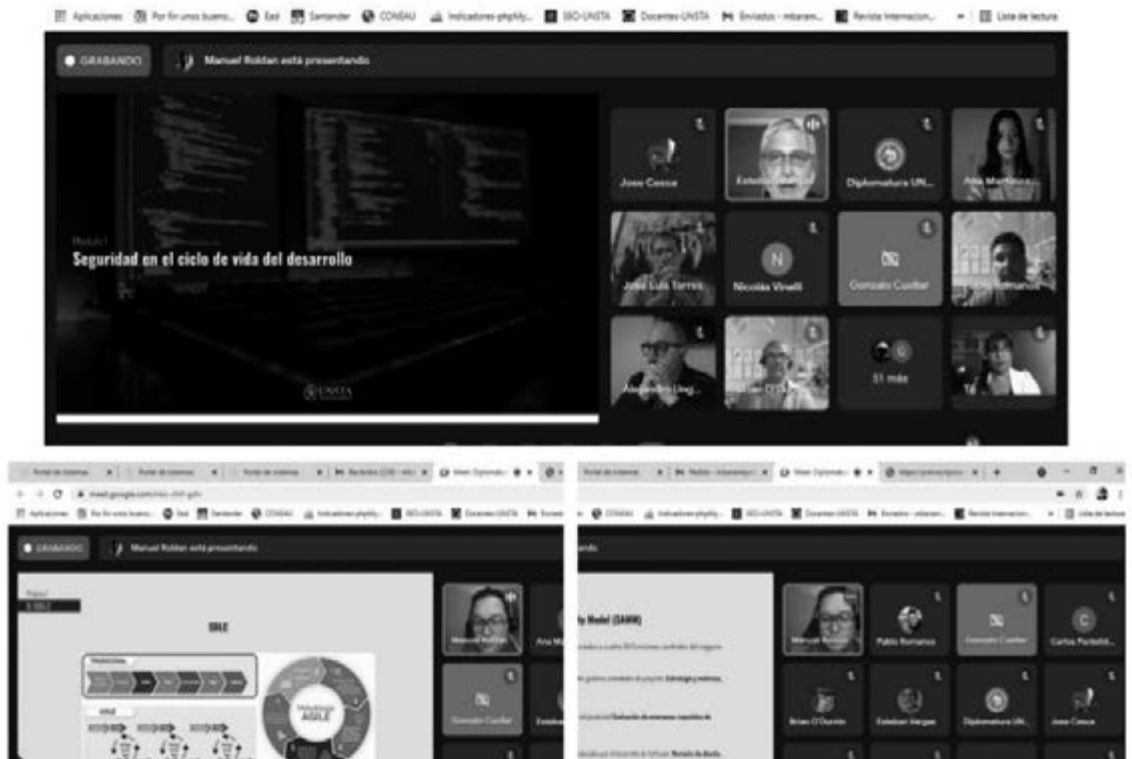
Aplicaciones Por fin unos bueno... Ead Santander CONEAU Indicadores-phplity... SEO-UNSTA Docentes-UNSTA Enviados - mbaram... Revista Internacion... Lista de lectura

GRABANDO Manuel Roldan está presentando

Modulo 1
Seguridad en el ciclo de vida del desarrollo

UNSTA

Jose Cesca
Esteban
Diplomatura UN...
Ana Martinez
Jose Luis Torres
N
Nicolas Vinelli
Gonzalo Cuellar
Pablo Romanos
Alejandro Ling...
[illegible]
51 más

meet.google.com/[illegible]

Aplicaciones Por fin unos bueno... Ead Santander CONEAU Indicadores-phplity... SEO-UNSTA Docentes-UNSTA Enviados

GRABANDO Manuel Roldan está presentando

Modulo 1
SDLC

SDLC

TRADICIONAL
AGILE

Metodología AGILE

Manuel Roldan
Ana M...
Gonzalo Cuellar
Esteban

ando

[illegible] Model (SAMM)

Manuel Roldan
Pablo Romanos
Gonzalo Cuellar
C
Carlos Portales...
Brian O'Donnell
Esteban Vargas
Diplomatura UN...
Jose Cesca